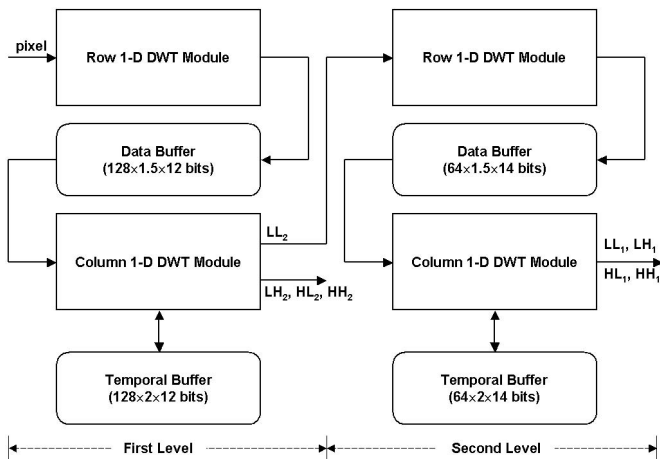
pixel

Row 1-D DWT Module

Data Buffer
($128\times1.5\times12$ bits)

Column 1-D DWT Module

$LL_2$

$LH_2$, $HL_2$, $HH_2$

Temporal Buffer
($128\times2\times12$ bits)

Row 1-D DWT Module

Data Buffer
($64\times1.5\times14$ bits)

Column 1-D DWT Module

$LL_1$, $LH_1$
$HL_1$, $HH_1$

Temporal Buffer
($64\times2\times14$ bits)

First Level

Second Level